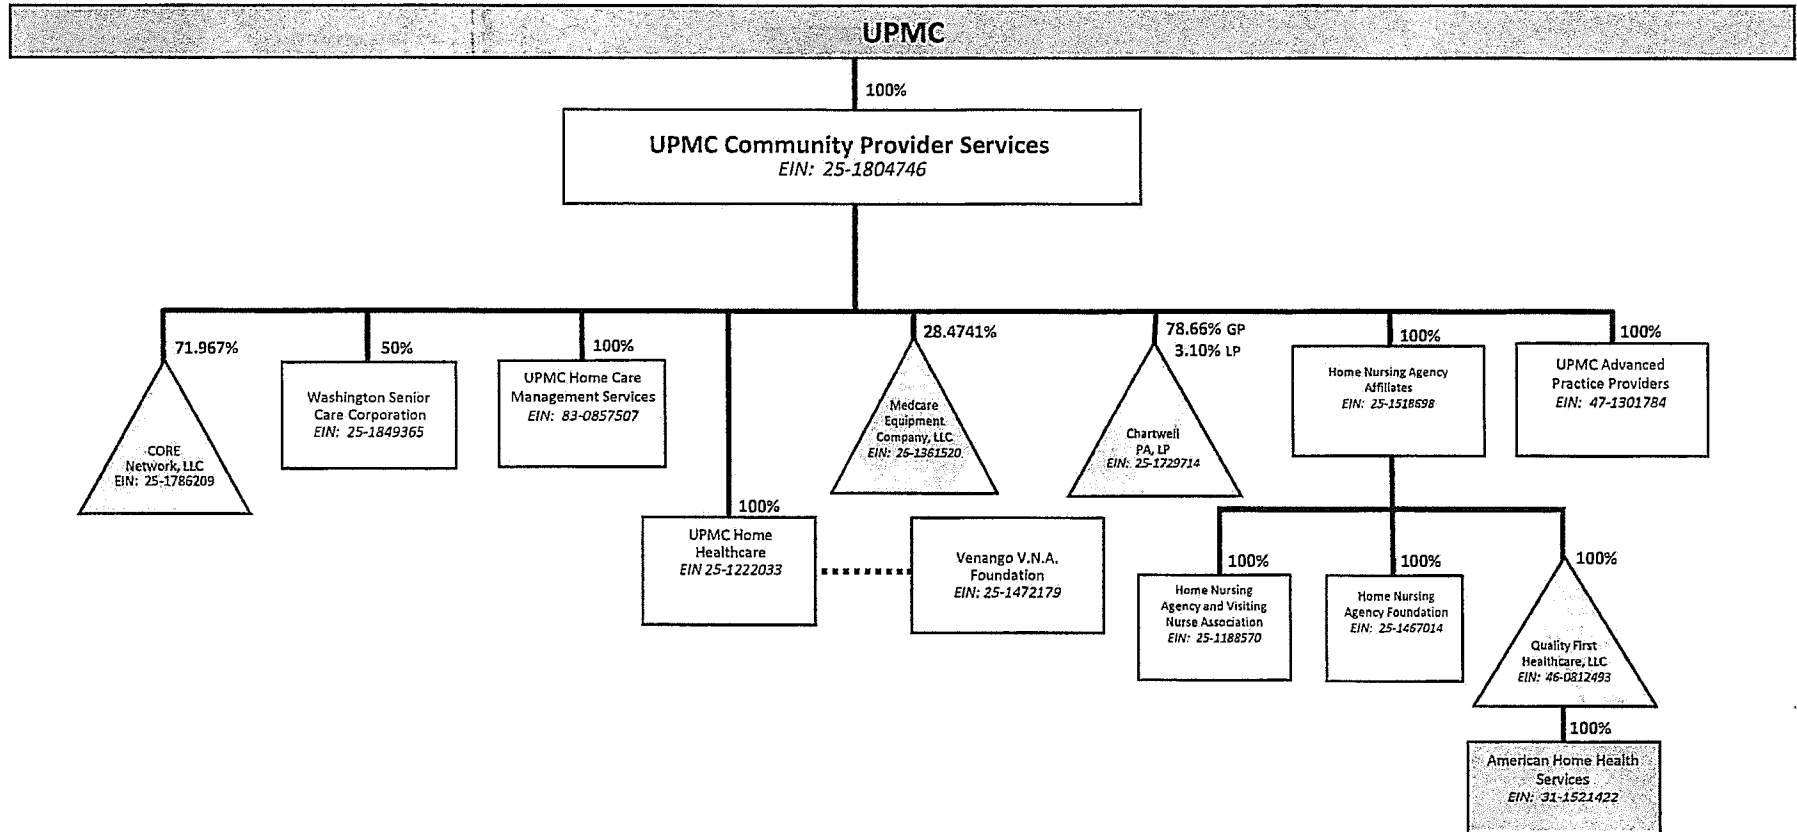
UPMC

100%

UPMC Community Provider Services
EIN: 25-1804746

71.967%

CORE Network, LLC
EIN: 25-1786209

50%

Washington Senior Care Corporation
EIN: 25-1849365

100%

UPMC Home Care Management Services
EIN: 83-0857507

100%

UPMC Home Healthcare
EIN 25-1222033

Venango V.N.A. Foundation
EIN: 25-1472179

28.4741%

Medcare Equipment Company, LLC
EIN: 26-1361520

78.66% GP
3.10% LP

Chartwell PA, LP
EIN: 25-1729714

100%

Home Nursing Agency Affiliates
EIN: 25-1518698

100%

Home Nursing Agency and Visiting Nurse Association
EIN: 25-1188570

100%

Home Nursing Agency Foundation
EIN: 25-1467014

100%

Quality First Healthcare, LLC
EIN: 46-0812493

100%

American Home Health Services
EIN: 31-1521422

100%

UPMC Advanced Practice Providers
EIN: 47-1301784